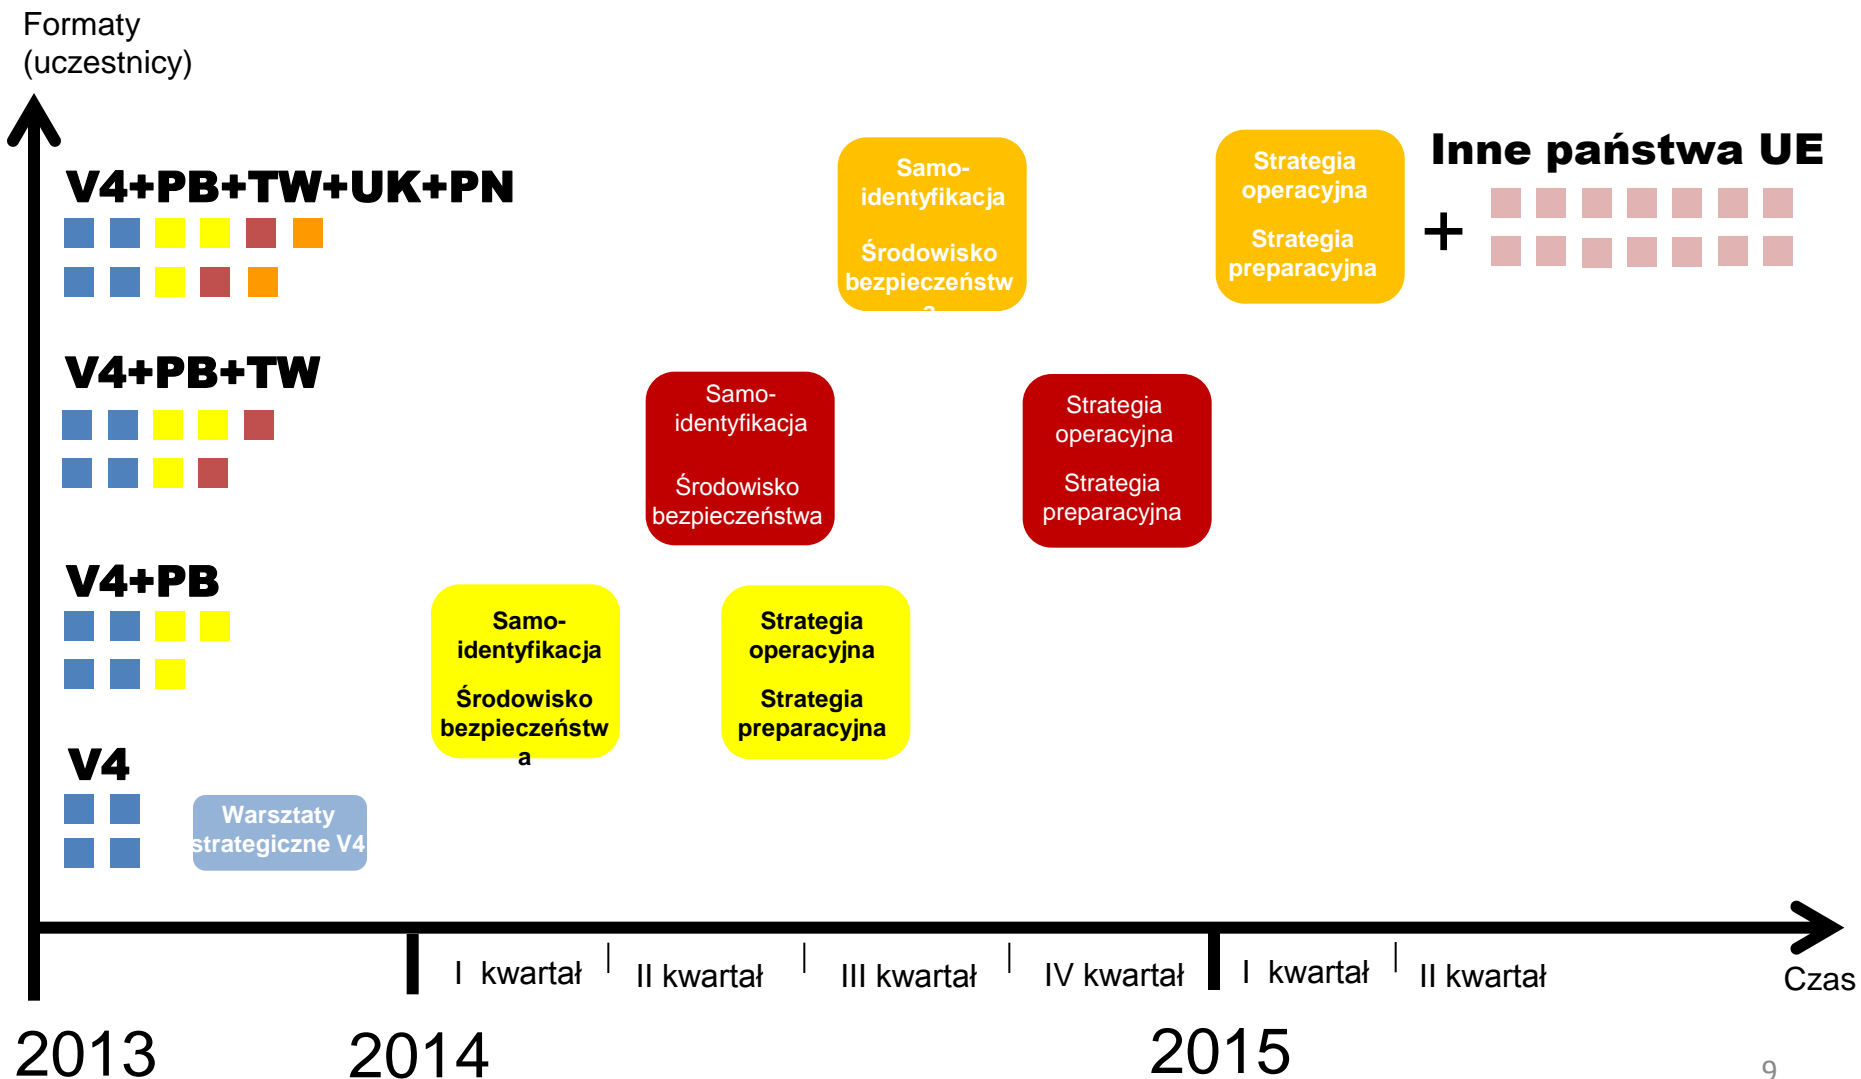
Formaty (uczestnicy)

V4+PB+TW+UK+PN

Samo-identyfikacja

Środowisko bezpieczeństw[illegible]

Strategia operacyjna

Strategia preparacyjna

Inne państwa UE

+

V4+PB+TW

Samo-identyfikacja

Środowisko bezpieczeństwa

Strategia operacyjna

Strategia preparacyjna

V4+PB

Samo-identyfikacja

Środowisko bezpieczeństwa

Strategia operacyjna

Strategia preparacyjna

V4

Warsztaty strategiczne V4

I kwartał | II kwartał | III kwartał | IV kwartał | I kwartał | II kwartał

Czas

2013

2014

2015

9